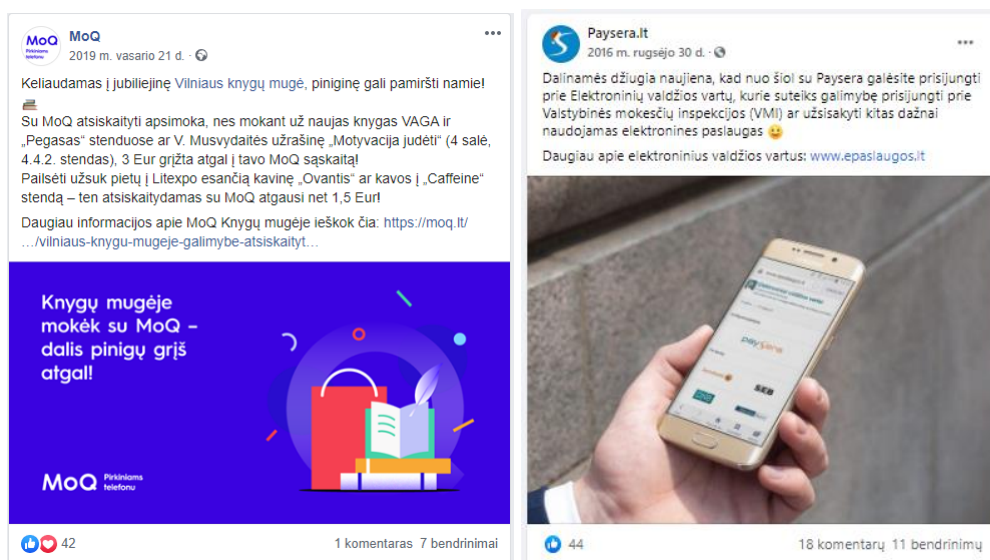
MoQ
Pirkiniams telefonu

MoQ
2019 m. vasario 21 d. ·

Keliaudamas į jubiliejinę Vilniaus knygų mugę, piniginę gali pamiršti namie! 📚
Su MoQ atsiskaityti apsimoka, nes mokant už naujas knygas VAGA ir „Pegasas" stenduose ar V. Musvydaitės užrašinę „Motyvacija judėti" (4 salė, 4.4.2. stendas), 3 Eur grįžta atgal į tavo MoQ sąskaitą!
Pailsėti užsuk pietų į Litexpo esančią kavinę „Ovantis" ar kavos į „Caffeine" stendą – ten atsiskaitydamas su MoQ atgausi net 1,5 Eur!

Daugiau informacijos apie MoQ Knygų mugėje ieškok čia: https://moq.lt/…/vilniaus-knygu-mugeje-galimybe-atsiskaityt…

Knygų mugėje mokėk su MoQ – dalis pinigų grįš atgal!

MoQ Pirkiniams telefonu

42
1 komentaras 7 bendrinimai

Paysera.lt
2016 m. rugsėjo 30 d. ·

Dalinamės džiugia naujiena, kad nuo šiol su Paysera galėsite prisijungti prie Elektroninių valdžios vartų, kurie suteiks galimybę prisijungti prie Valstybinės mokesčių inspekcijos (VMI) ar užsisakyti kitas dažnai naudojamas elektronines paslaugas 😊

Daugiau apie elektroninius valdžios vartus: www.epaslaugos.lt

paysera

44
18 komentarų 11 bendrinimų